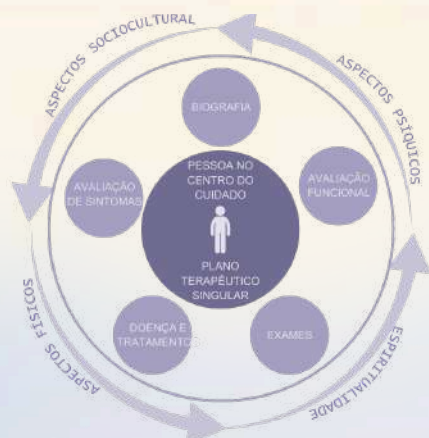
ASPECTOS SOCIOCULTURAL

ASPECTOS PSIQUICOS

ESPIRITUALIDADE

ASPECTOS FISICOS

BIOGRAFIA

AVALIAÇÃO FUNCIONAL

EXAMES

DOENÇA E TRATAMENTOS

AVALIAÇÃO DE SINTOMAS

PESSOA NO CENTRO DO CUIDADO

PLANO TERAPÊUTICO SINGULAR